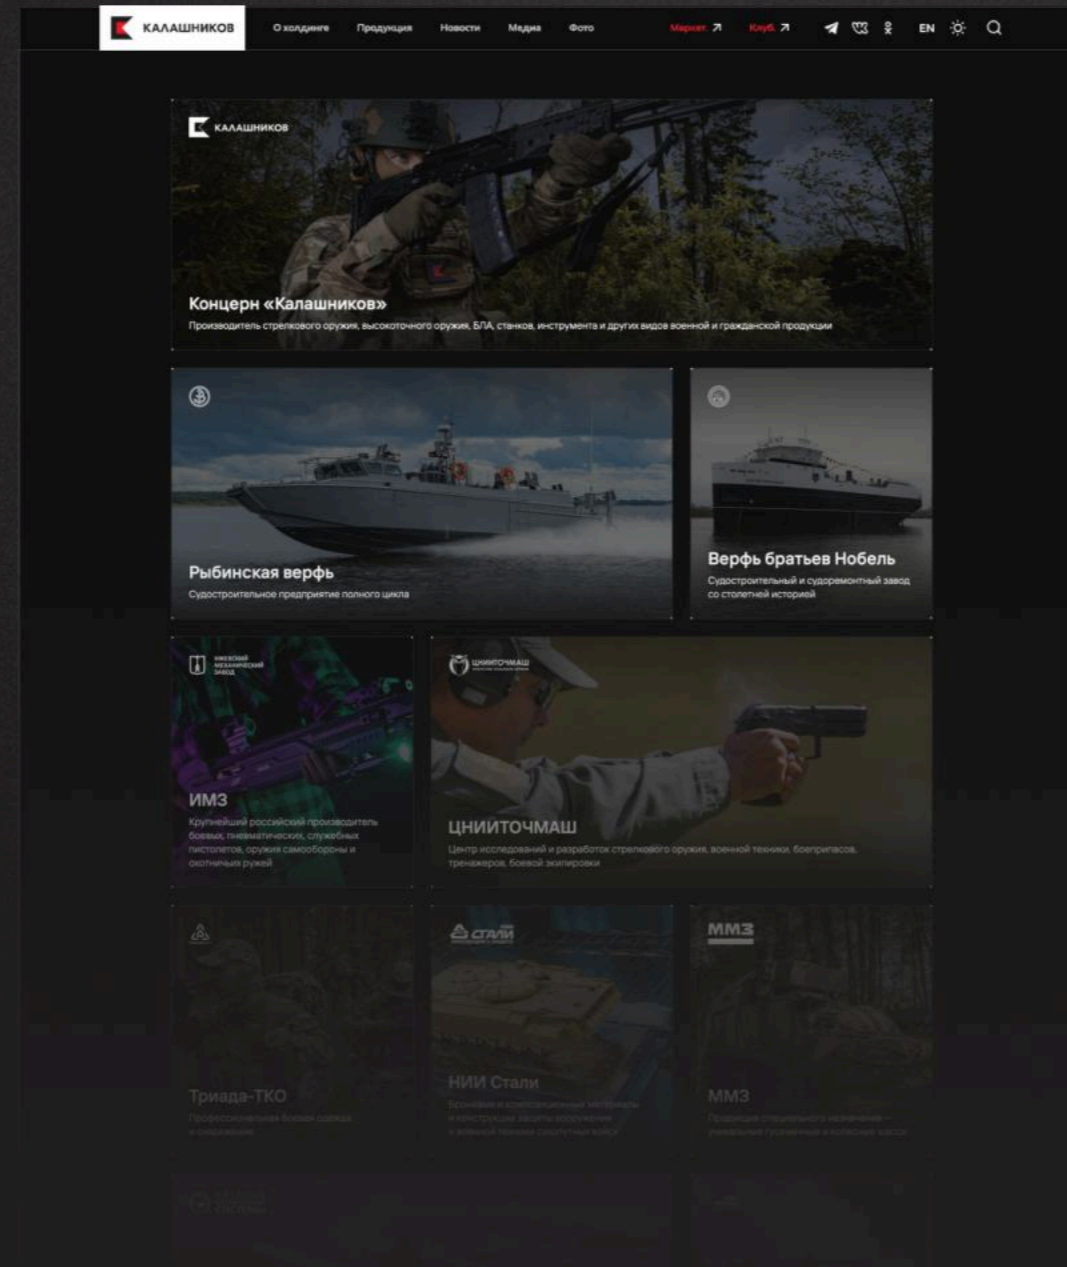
КАЛАШНИКОВ

О холдинге Продукция Новости Медиа Фото

Маркет ↗ Клуб ↗

EN

КАЛАШНИКОВ

Концерн «Калашников»

Производитель стрелкового оружия, высокоточного оружия, БПЛА, станков, инструмента и других видов военной и гражданской продукции

Рыбинская верфь

Судостроительное предприятие полного цикла

Верфь братьев Нобель

Судостроительный и судоремонтный завод со столетней историей

Ижевский механический завод

ИМЗ

Крупнейший российский производитель боевых, пневматических, служебных пистолетов, оружия самообороны и охотничьих ружей

ЦНИИТОЧМАШ

ЦНИИТОЧМАШ

Центр исследований и разработок стрелкового оружия, военной техники, боеприпасов, тренажеров, боевой экипировки

СТАЛИ

ММЗ

Триада-ТКО

Профессиональная боевая одежда и снаряжение

НИИ Стали

Броневые и композиционные материалы и конструкции защиты вооружения и военной техники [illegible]

ММЗ

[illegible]